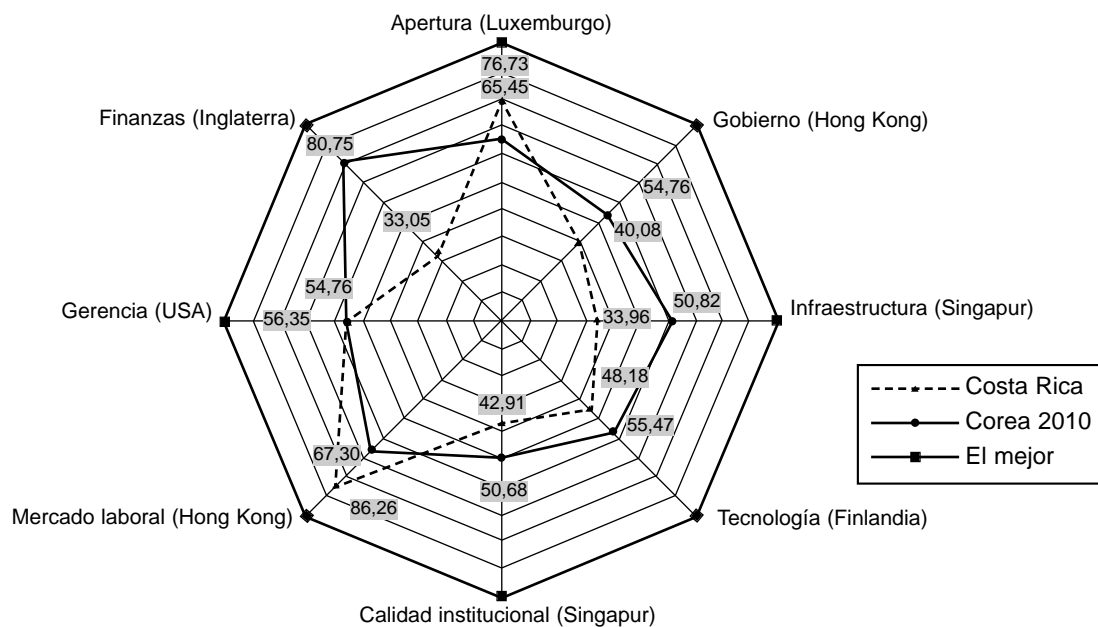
Apertura (Luxemburgo)
76,73
65,45
Gobierno (Hong Kong)
54,76
40,08
Infraestructura (Singapur)
50,82
33,96
48,18
55,47
Tecnología (Finlandia)
Calidad institucional (Singapur)
42,91
50,68
Mercado laboral (Hong Kong)
67,30
86,26
Gerencia (USA)
56,35
54,76
Finanzas (Inglaterra)
80,75
33,05

Costa Rica
Corea 2010
El mejor